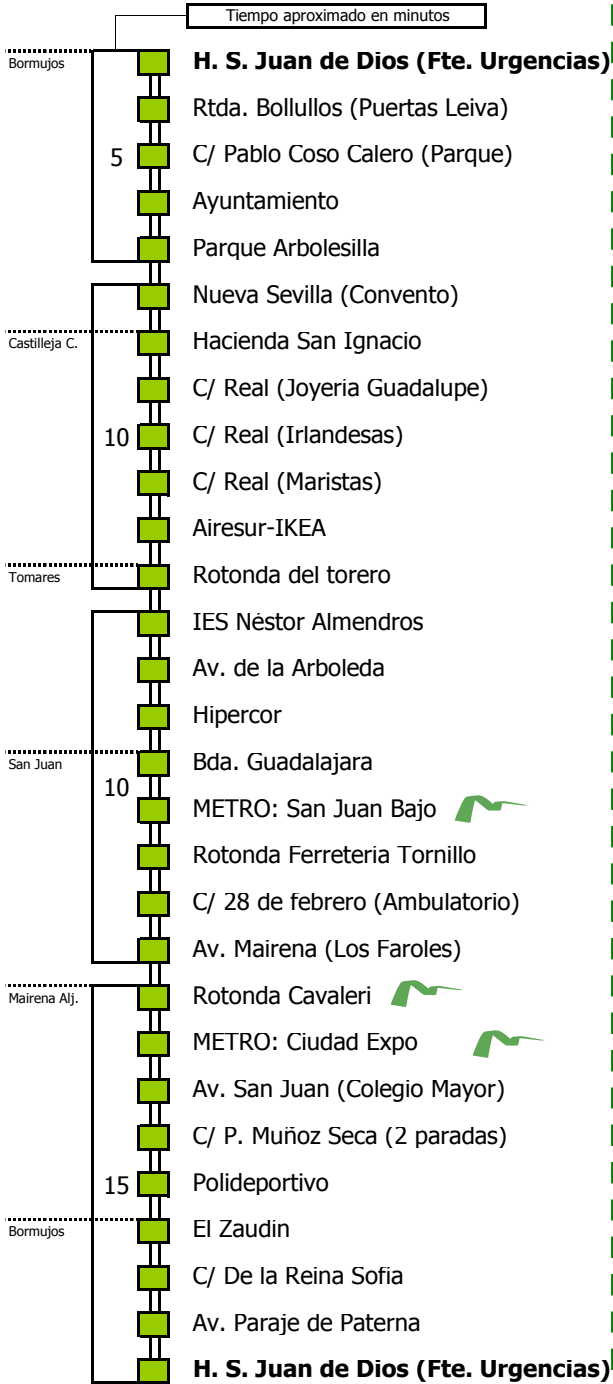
Tiempo aproximado en minutos

Bormujos
H. S. Juan de Dios (Fte. Urgencias)
Rtda. Bollullos (Puertas Leiva)
5
C/ Pablo Coso Calero (Parque)
Ayuntamiento
Parque Arbolesilla
Nueva Sevilla (Convento)
Castilleja C.
Hacienda San Ignacio
C/ Real (Joyeria Guadalupe)
10
C/ Real (Irlandesas)
C/ Real (Maristas)
Airesur-IKEA
Tomares
Rotonda del torero
IES Néstor Almendros
Av. de la Arboleda
Hipercor
San Juan
Bda. Guadalajara
10
METRO: San Juan Bajo
Rotonda Ferreteria Tornillo
C/ 28 de febrero (Ambulatorio)
Av. Mairena (Los Faroles)
Mairena Alj.
Rotonda Cavaleri
METRO: Ciudad Expo
Av. San Juan (Colegio Mayor)
C/ P. Muñoz Seca (2 paradas)
15
Polideportivo
Bormujos
El Zaudin
C/ De la Reina Sofia
Av. Paraje de Paterna
H. S. Juan de Dios (Fte. Urgencias)